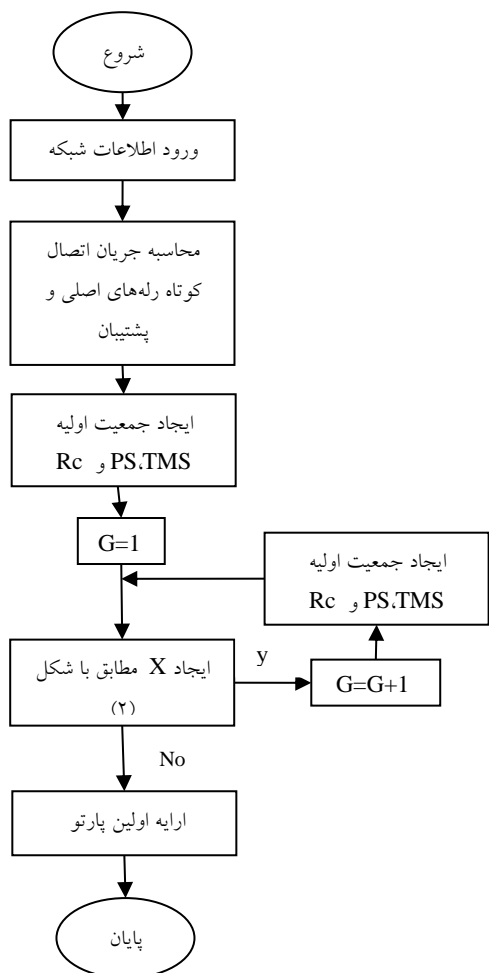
شروع

ورود اطلاعات شبکه

محاسبه جریان اتصال کوتاه رله‌های اصلی و پشتیبان

ایجاد جمعیت اولیه PS،TMS و Rc

G=1

ایجاد جمعیت اولیه PS،TMS و Rc

ایجاد X مطابق با شکل (۲)

y

G=G+1

No

ارایه اولین پارتو

پایان